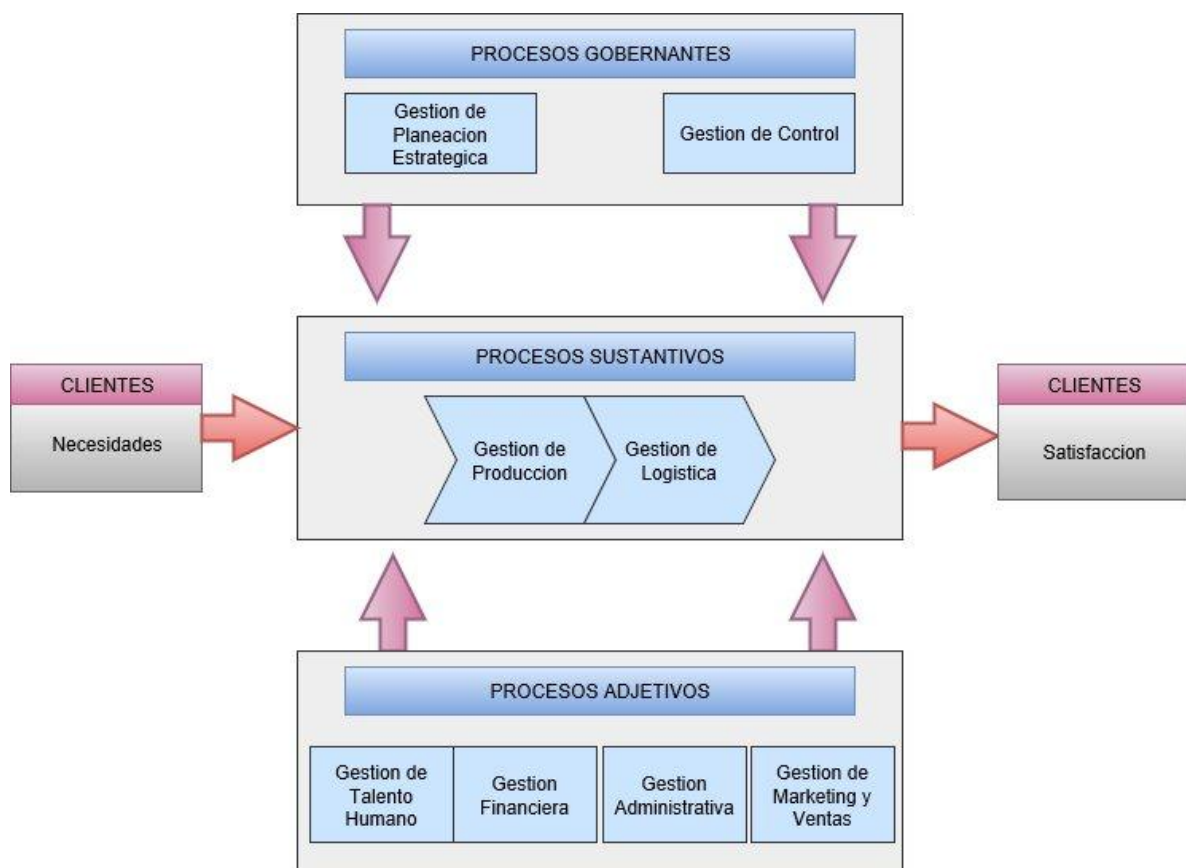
PROCESOS GOBERNANTES

Gestion de Planeacion Estrategica

Gestion de Control

CLIENTES

Necesidades

PROCESOS SUSTANTIVOS

Gestion de Produccion

Gestion de Logistica

CLIENTES

Satisfaccion

PROCESOS ADJETIVOS

Gestion de Talento Humano

Gestion Financiera

Gestion Administrativa

Gestion de Marketing y Ventas